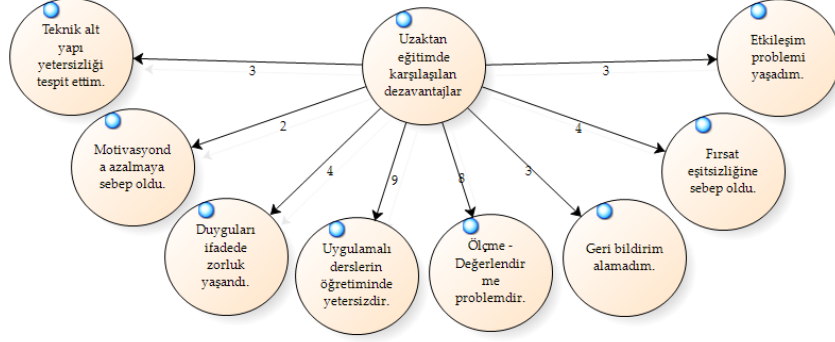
Uzaktan eğitimde karşılaşılan dezavantajlar

3
Teknik alt yapı yetersizliği tespit ettim.

3
Etkileşim problemi yaşadım.

2
Motivasyond a azalmaya sebep oldu.

4
Fırsat eşitsizliğine sebep oldu.

4
Duyguları ifadede zorluk yaşandı.

9
Uygulamalı derslerin öğretiminde yetersizdir.

8
Ölçme - Değerlendir me problemdir.

3
Geri bildirim alamadım.